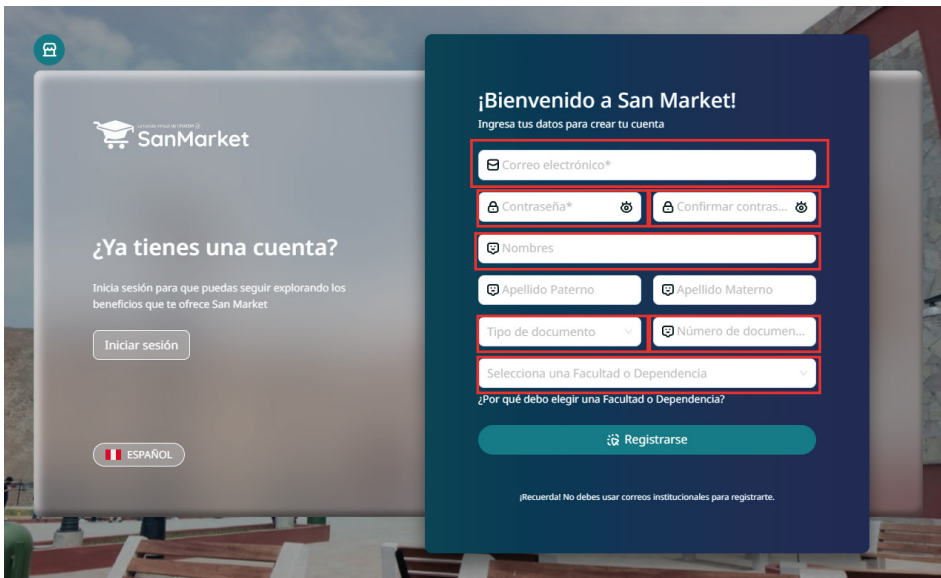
La tienda virtual de UNMSM
SanMarket

¿Ya tienes una cuenta?

Inicia sesión para que puedas seguir explorando los beneficios que te ofrece San Market

Iniciar sesión

ESPAÑOL

¡Bienvenido a San Market!
Ingresa tus datos para crear tu cuenta

Correo electrónico*

Contraseña*

Confirmar contras...

Nombres

Apellido Paterno

Apellido Materno

Tipo de documento

Número de documen...

Selecciona una Facultad o Dependencia

¿Por qué debo elegir una Facultad o Dependencia?

Registrarse

¡Recuerda! No debes usar correos institucionales para registrarte.